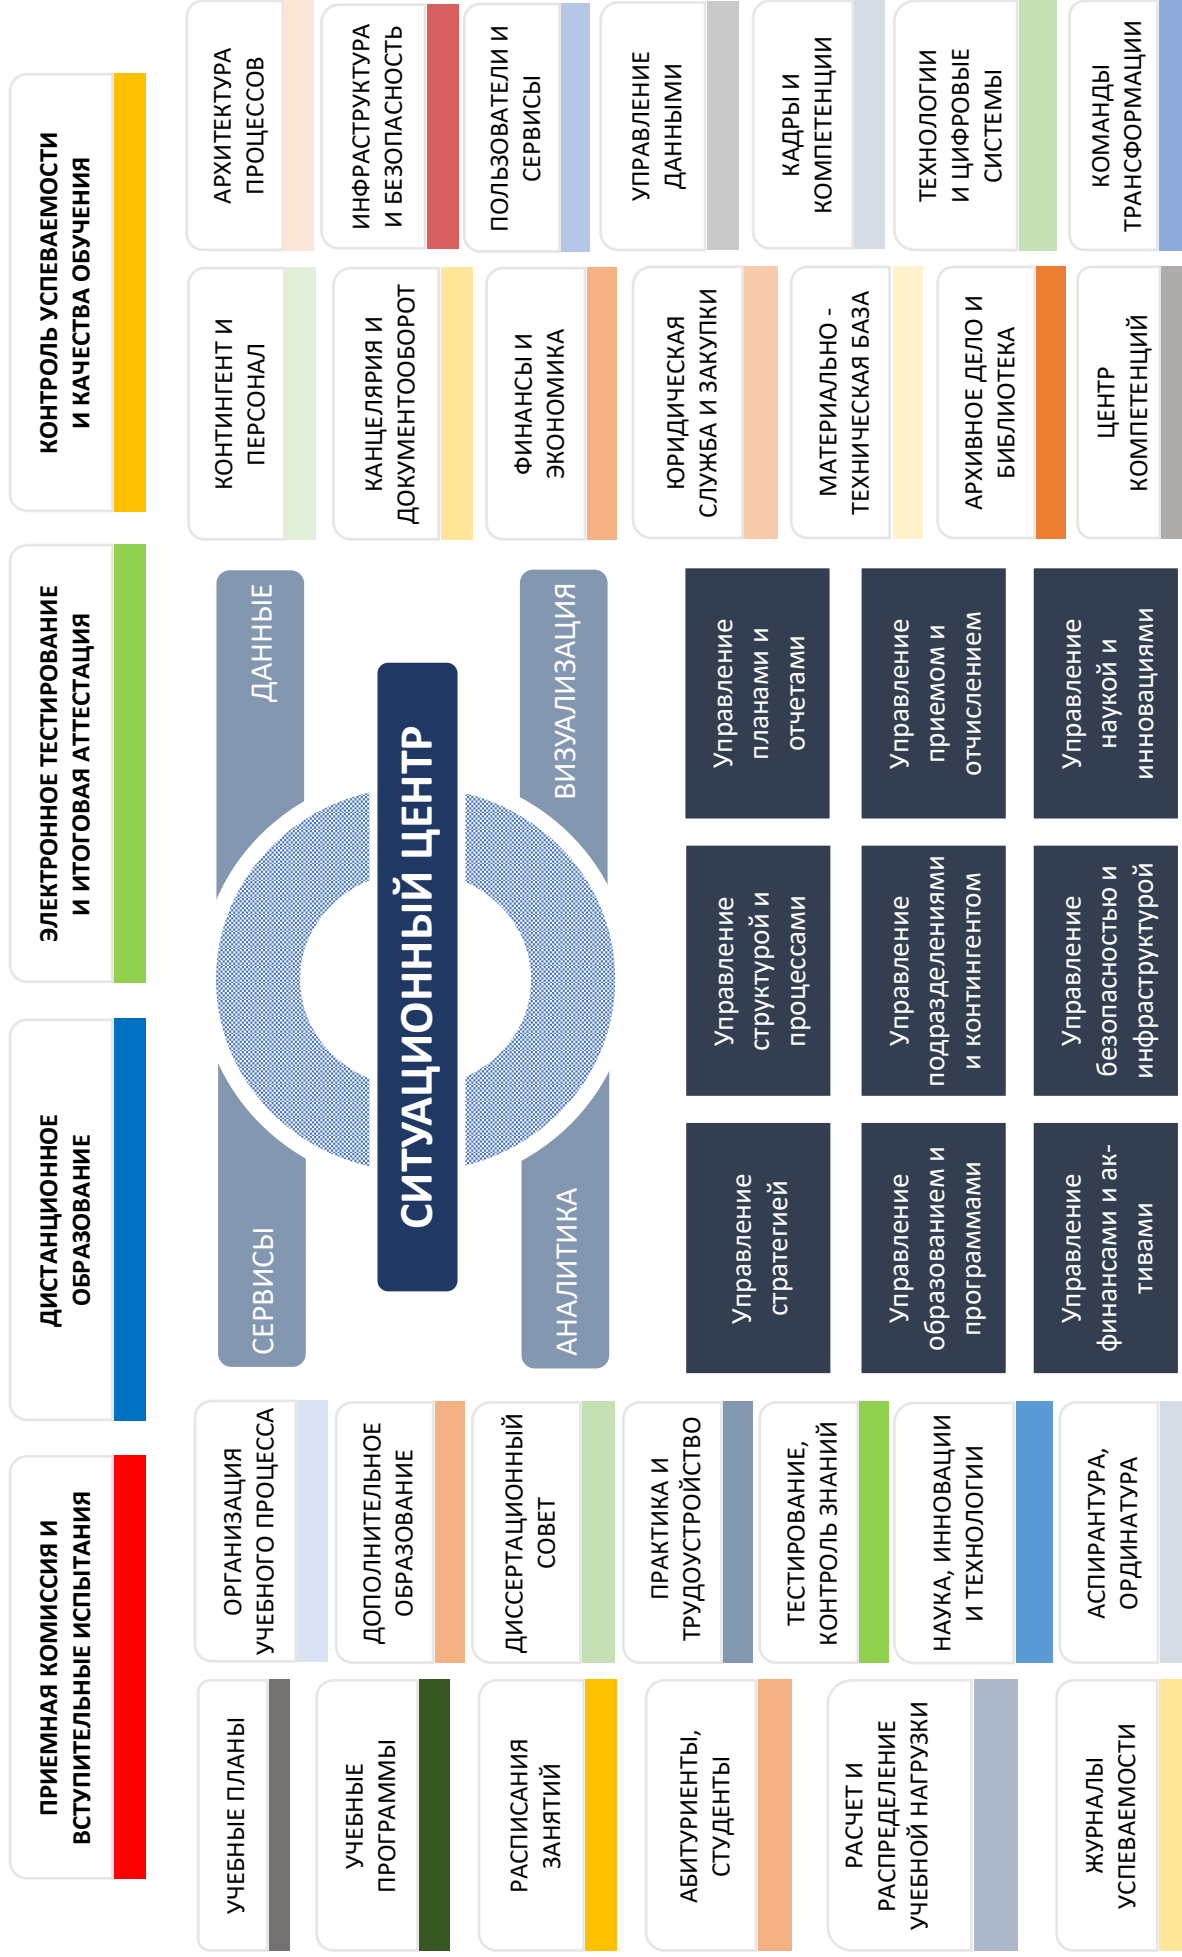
КОНТРОЛЬ УСПЕВАЕМОСТИ И КАЧЕСТВА ОБУЧЕНИЯ

ЭЛЕКТРОНОЕ ТЕСТИРОВАНИЕ И ИТОГОВАЯ АТТЕСТАЦИЯ

ДИСТАНЦИОННОЕ ОБРАЗОВАНИЕ

ПРИЕМНАЯ КОМИССИЯ И ВСТУПИТЕЛЬНЫЕ ИСПЫТАНИЯ

АРХИТЕКТУРА ПРОЦЕССОВ

ИНФРАСТРУКТУРА И БЕЗОПАСНОСТЬ

ПОЛЬЗОВАТЕЛИ И СЕРВИСЫ

УПРАВЛЕНИЕ ДАННЫМИ

КАДРЫ И КОМПЕТЕНЦИИ

ТЕХНОЛОГИИ И ЦИФРОВЫЕ СИСТЕМЫ

КОМАНДЫ ТРАНСФОРМАЦИИ

КОНТИНГЕНТ И ПЕРСОНАЛ

КАНЦЕЛЯРИЯ И ДОКУМЕНТООБОРОТ

ФИНАНСЫ И ЭКОНОМИКА

ЮРИДИЧЕСКАЯ СЛУЖБА И ЗАКУПКИ

МАТЕРИАЛЬНО - ТЕХНИЧЕСКАЯ БАЗА

АРХИВНОЕ ДЕЛО И БИБЛИОТЕКА

ЦЕНТР КОМПЕТЕНЦИЙ

ДАННЫЕ

ВИЗУАЛИЗАЦИЯ

СИТУАЦИОННЫЙ ЦЕНТР

СЕРВИСЫ

АНАЛИТИКА

Управление планами и отчетами

Управление приемом и отчислением

Управление наукой и инновациями

Управление структурой и процессами

Управление подразделениями и контингентом

Управление безопасностью и инфраструктурой

Управление стратегией

Управление образованием и программами

Управление финансами и активами

ОРГАНИЗАЦИЯ УЧЕБНОГО ПРОЦЕССА

ДОПОЛНИТЕЛЬНОЕ ОБРАЗОВАНИЕ

ДИССЕРТАЦИОННЫЙ СОВЕТ

ПРАКТИКА И ТРУДОУСТРОЙСТВО

ТЕСТИРОВАНИЕ, КОНТРОЛЬ ЗНАНИЙ

НАУКА, ИННОВАЦИИ И ТЕХНОЛОГИИ

АСПИРАНТУРА, ОРДИНАТУРА

УЧЕБНЫЕ ПЛАНЫ

УЧЕБНЫЕ ПРОГРАММЫ

РАСПИСАНИЯ ЗАНЯТИЙ

АБИТУРИЕНТЫ, СТУДЕНТЫ

РАСЧЕТ И РАСПРЕДЕЛЕНИЕ УЧЕБНОЙ НАГРУЗКИ

ЖУРНАЛЫ УСПЕВАЕМОСТИ